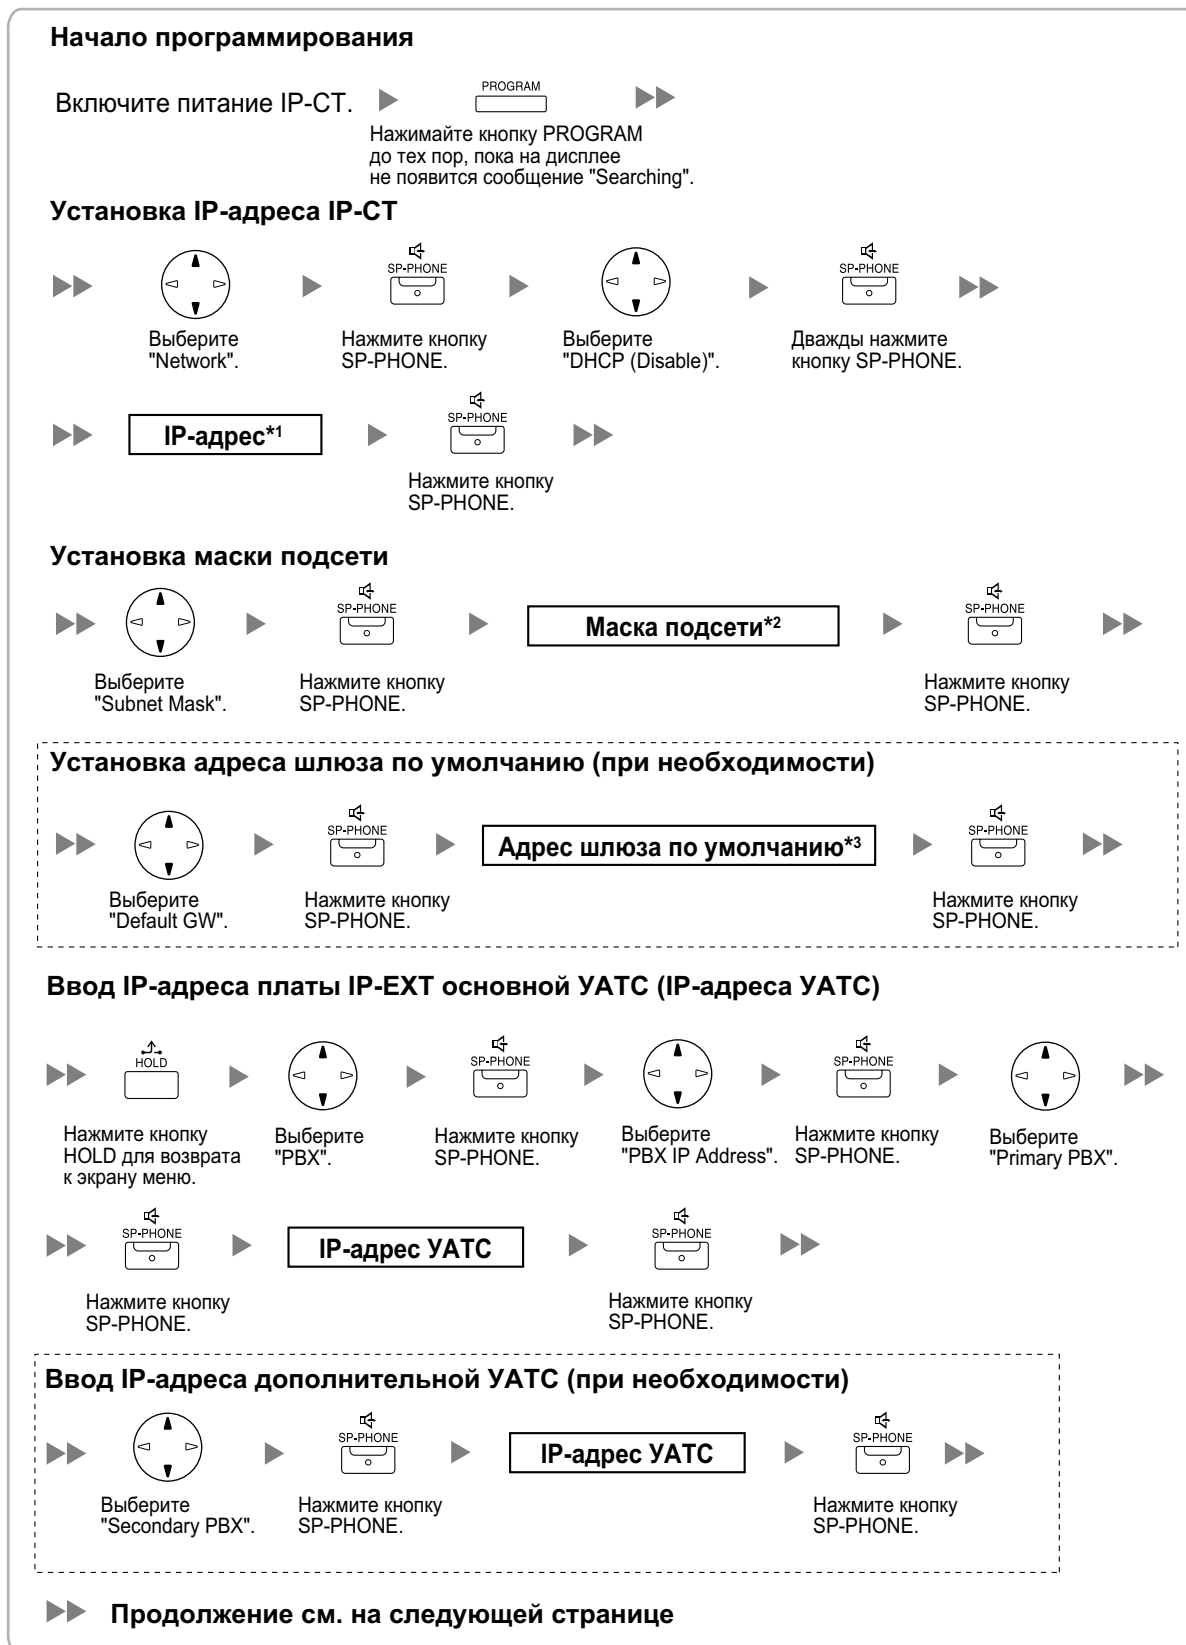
Начало программирования

Включите питание IP-CT.

PROGRAM

Нажимайте кнопку PROGRAM до тех пор, пока на дисплее не появится сообщение "Searching".

Установка IP-адреса IP-CT

Выберите "Network".

SP-PHONE

Нажмите кнопку SP-PHONE.

Выберите "DHCP (Disable)".

SP-PHONE

Дважды нажмите кнопку SP-PHONE.

IP-адрес$^{*1}$

SP-PHONE

Нажмите кнопку SP-PHONE.

Установка маски подсети

Выберите "Subnet Mask".

SP-PHONE

Нажмите кнопку SP-PHONE.

Маска подсети$^{*2}$

SP-PHONE

Нажмите кнопку SP-PHONE.

Установка адреса шлюза по умолчанию (при необходимости)

Выберите "Default GW".

SP-PHONE

Нажмите кнопку SP-PHONE.

Адрес шлюза по умолчанию$^{*3}$

SP-PHONE

Нажмите кнопку SP-PHONE.

Ввод IP-адреса платы IP-EXT основной УАТС (IP-адреса УАТС)

HOLD

Нажмите кнопку HOLD для возврата к экрану меню.

Выберите "PBX".

SP-PHONE

Нажмите кнопку SP-PHONE.

Выберите "PBX IP Address".

SP-PHONE

Нажмите кнопку SP-PHONE.

Выберите "Primary PBX".

SP-PHONE

Нажмите кнопку SP-PHONE.

IP-адрес УАТС

SP-PHONE

Нажмите кнопку SP-PHONE.

Ввод IP-адреса дополнительной УАТС (при необходимости)

Выберите "Secondary PBX".

SP-PHONE

Нажмите кнопку SP-PHONE.

IP-адрес УАТС

SP-PHONE

Нажмите кнопку SP-PHONE.

Продолжение см. на следующей странице